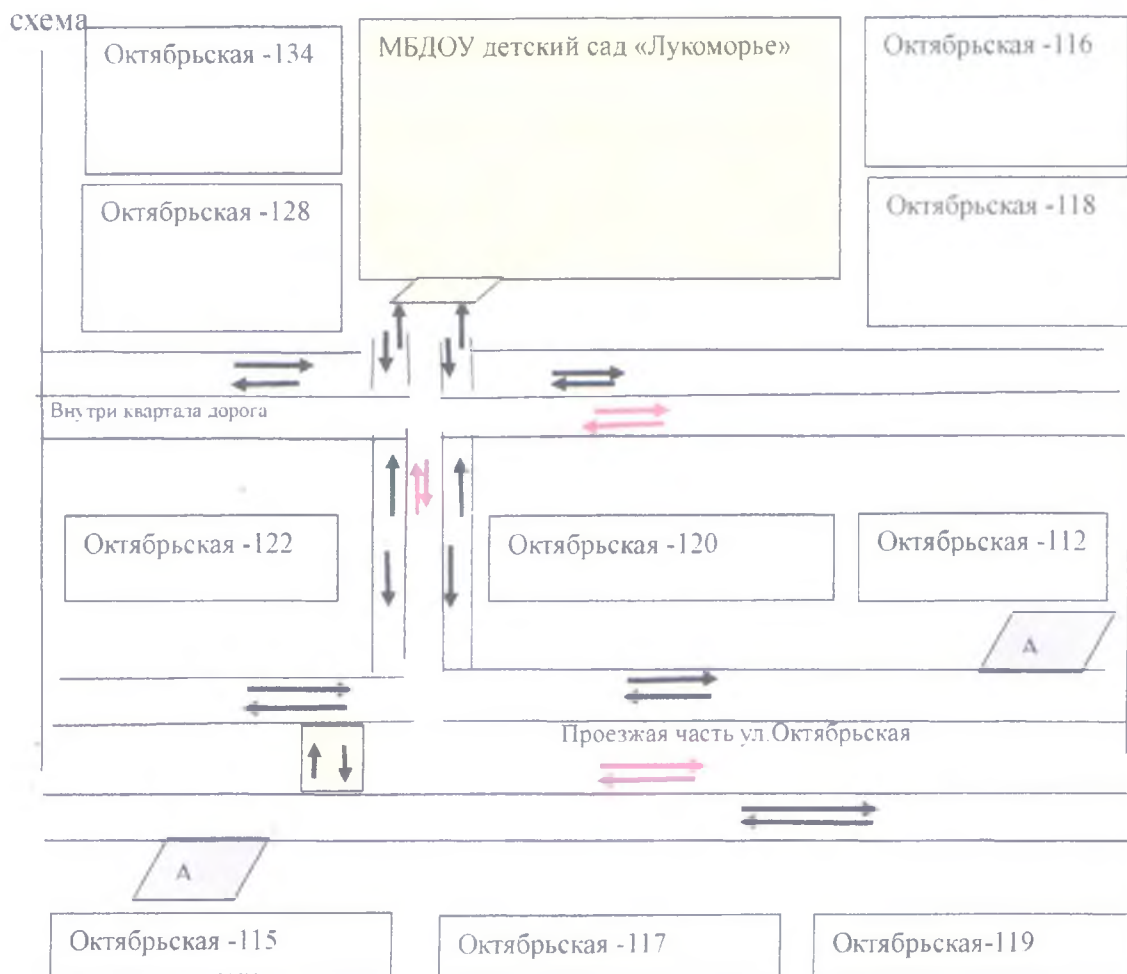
схема

Октябрьская -134

МБДОУ детский сад «Лукоморье»

Октябрьская -116

Октябрьская -128

Октябрьская -118

Внутри квартала дорога

Октябрьская -122

Октябрьская -120

Октябрьская -112

А

Проезжая часть ул.Октябрьская

А

Октябрьская -115

Октябрьская -117

Октябрьская-119